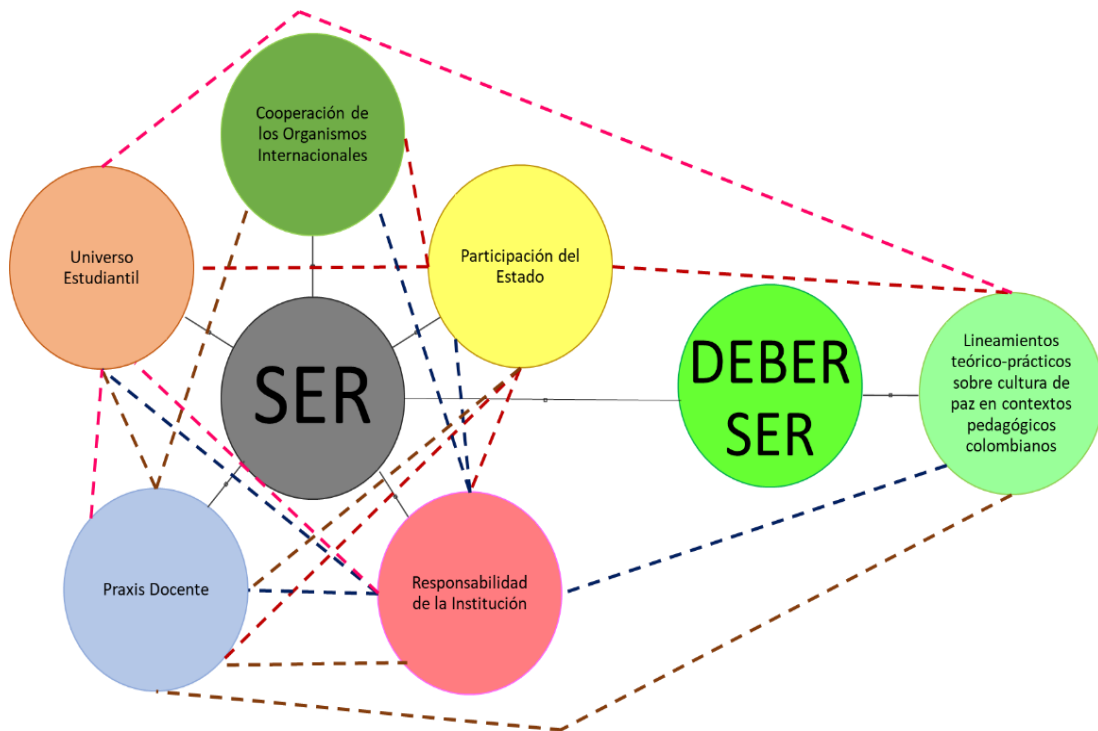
Cooperación de los Organismos Internacionales

Universo Estudiantil

Participación del Estado

SER

DEBER SER

Lineamientos teórico-prácticos sobre cultura de paz en contextos pedagógicos colombianos

Praxis Docente

Responsabilidad de la Institución